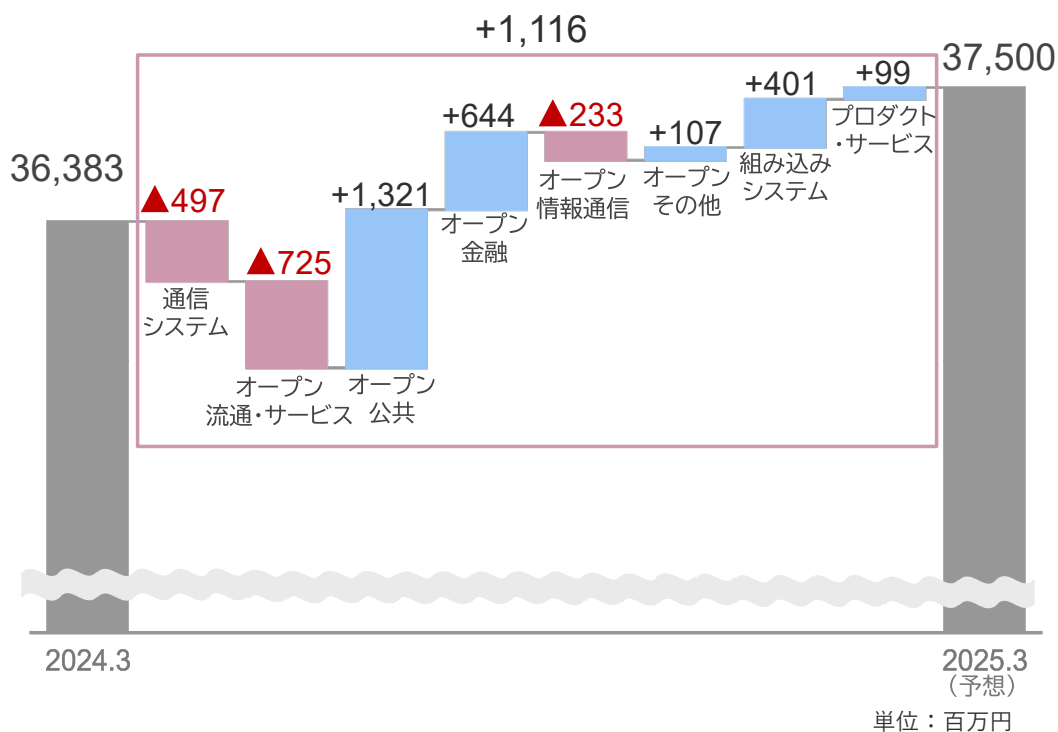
+1,116

36,383

▲497
通信システム

▲725
オープン流通・サービス

+1,321
オープン公共

+644
オープン金融

▲233
オープン情報通信

+107
オープンその他

+401
組み込みシステム

+99
プロダクト・サービス

37,500

2024.3

2025.3
（予想）

単位：百万円